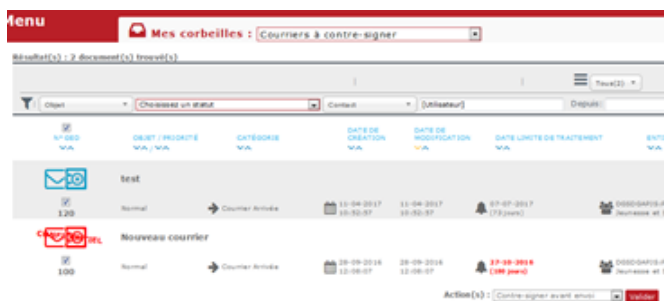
Menu

Mes corbeilles : Courriers à contre-signer

Résultat(s) : 2 document(s) trouvé(s)

Tous(2)

Objet | Choisissez un statut | Contact | [Utilisateur] | Depuis :

| N° GED | OBJET / PRIORITÉ | CATÉGORIE | DATE DE CRÉATION | DATE DE MODIFICATION | DATE LIMITE DE TRAITEMENT | ENT |
|---|---|---|---|---|---|---|
| 120 | test Normal | Courrier Arrivée | 11-04-2017 10:52:57 | 11-04-2017 10:52:57 | 07-07-2017 (73 jours) | DSSDGAPS Jeunesse et |
| 100 | Nouveau courrier Normal | Courrier Arrivée | 28-09-2016 12:06:07 | 28-09-2016 12:06:07 | 27-10-2016 (180 jours) | DSSDGAPS Jeunesse et |

Action(s) : Contre-signer avant envoi | Valider